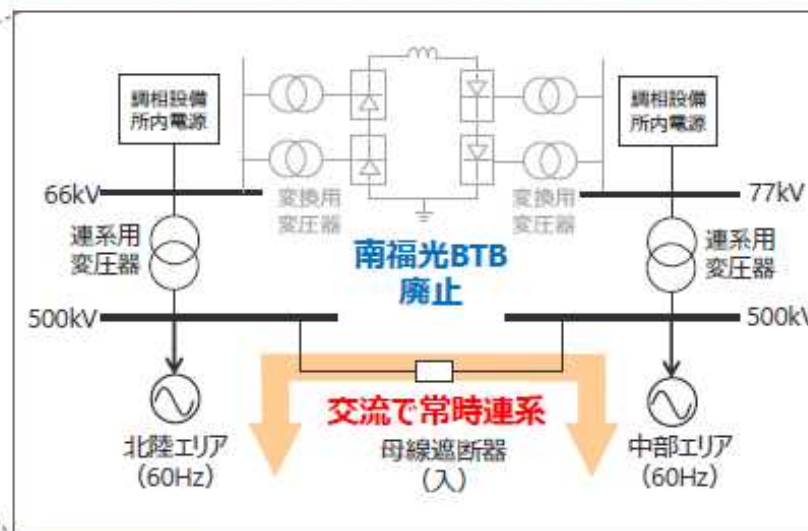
調相設備
所内電源

調相設備
所内電源

66kV

77kV

変換用
変圧器

変換用
変圧器

連系用
変圧器

連系用
変圧器

南福光BTB
廃止

500kV

500kV

交流で常時連系

北陸エリア
（60Hz）

母線遮断器
（入）

中部エリア
（60Hz）